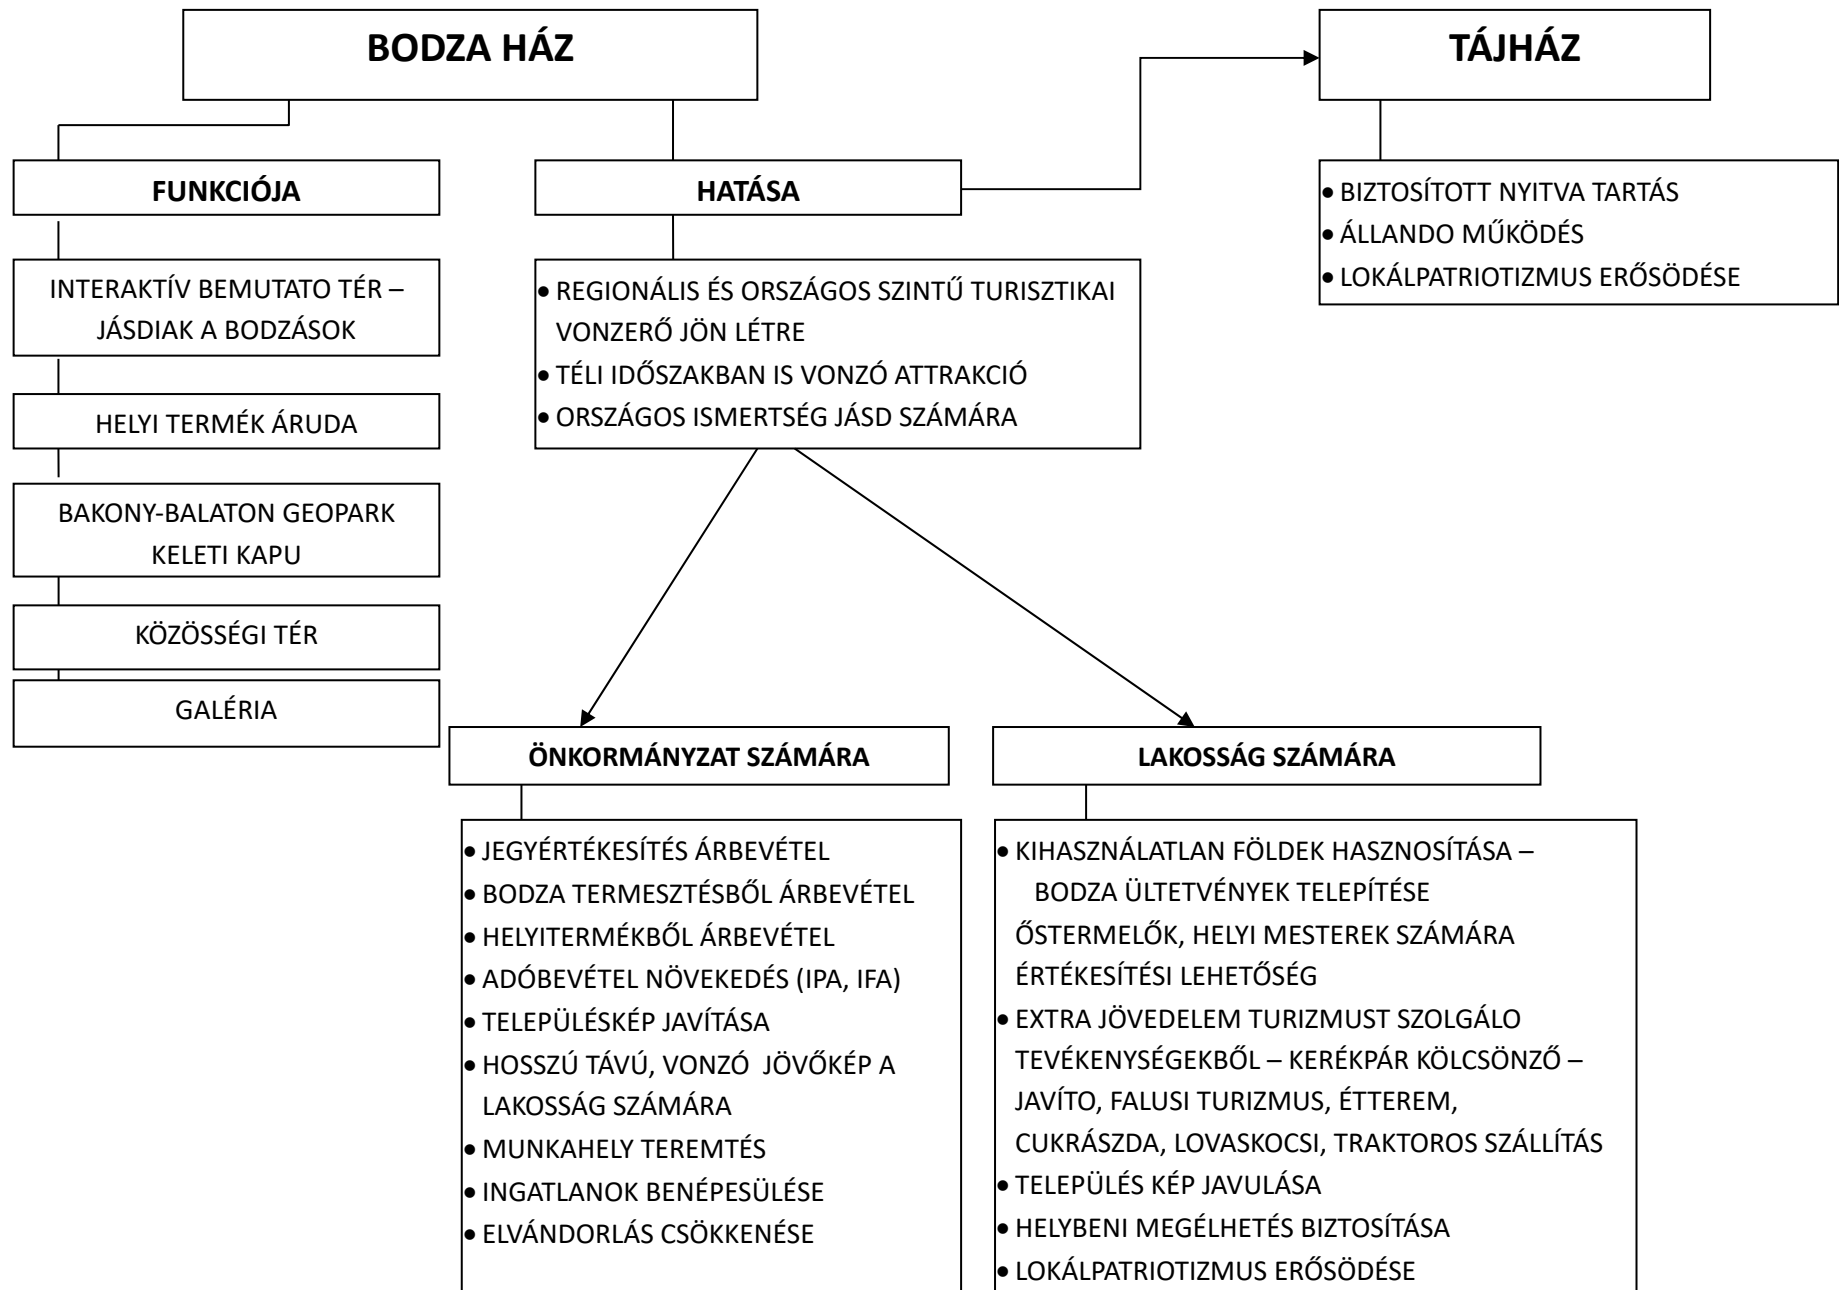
BODZA HÁZ

TÁJHÁZ

FUNKCIÓJA

HATÁSA

• BIZTOSÍTOTT NYITVA TARTÁS
• ÁLLANDO MŰKÖDÉS
• LOKÁLPATRIOTIZMUS ERŐSÖDÉSE

INTERAKTÍV BEMUTATO TÉR – JÁSDIAK A BODZÁSOK

HELYI TERMÉK ÁRUDA

BAKONY-BALATON GEOPARK KELETI KAPU

KÖZÖSSÉGI TÉR

GALÉRIA

• REGIONÁLIS ÉS ORSZÁGOS SZINTŰ TURISZTIKAI VONZERŐ JÖN LÉTRE
• TÉLI IDŐSZAKBAN IS VONZÓ ATTRAKCIÓ
• ORSZÁGOS ISMERTSÉG JÁSD SZÁMÁRA

ÖNKORMÁNYZAT SZÁMÁRA

LAKOSSÁG SZÁMÁRA

• JEGYÉRTÉKESÍTÉS ÁRBEVÉTEL
• BODZA TERMESZTÉSBŐL ÁRBEVÉTEL
• HELYITERMÉKBŐL ÁRBEVÉTEL
• ADÓBEVÉTEL NÖVEKEDÉS (IPA, IFA)
• TELEPÜLÉSKÉP JAVÍTÁSA
• HOSSZÚ TÁVÚ, VONZÓ JÖVŐKÉP A LAKOSSÁG SZÁMÁRA
• MUNKAHELY TEREMTÉS
• INGATLANOK BENÉPESÜLÉSE
• ELVÁNDORLÁS CSÖKKENÉSE

• KIHASZNÁLATLAN FÖLDEK HASZNOSÍTÁSA – BODZA ÜLTETVÉNYEK TELEPÍTÉSE
ŐSTERMELŐK, HELYI MESTEREK SZÁMÁRA ÉRTÉKESÍTÉSI LEHETŐSÉG
• EXTRA JÖVEDELEM TURIZMUST SZOLGÁLO TEVÉKENYSÉGEKBŐL – KERÉKPÁR KÖLCSÖNZŐ – JAVÍTO, FALUSI TURIZMUS, ÉTTEREM, CUKRÁSZDA, LOVASKOCSI, TRAKTOROS SZÁLLÍTÁS
• TELEPÜLÉS KÉP JAVULÁSA
• HELYBENI MEGÉLHETÉS BIZTOSÍTÁSA
• LOKÁLPATRIOTIZMUS ERŐSÖDÉSE